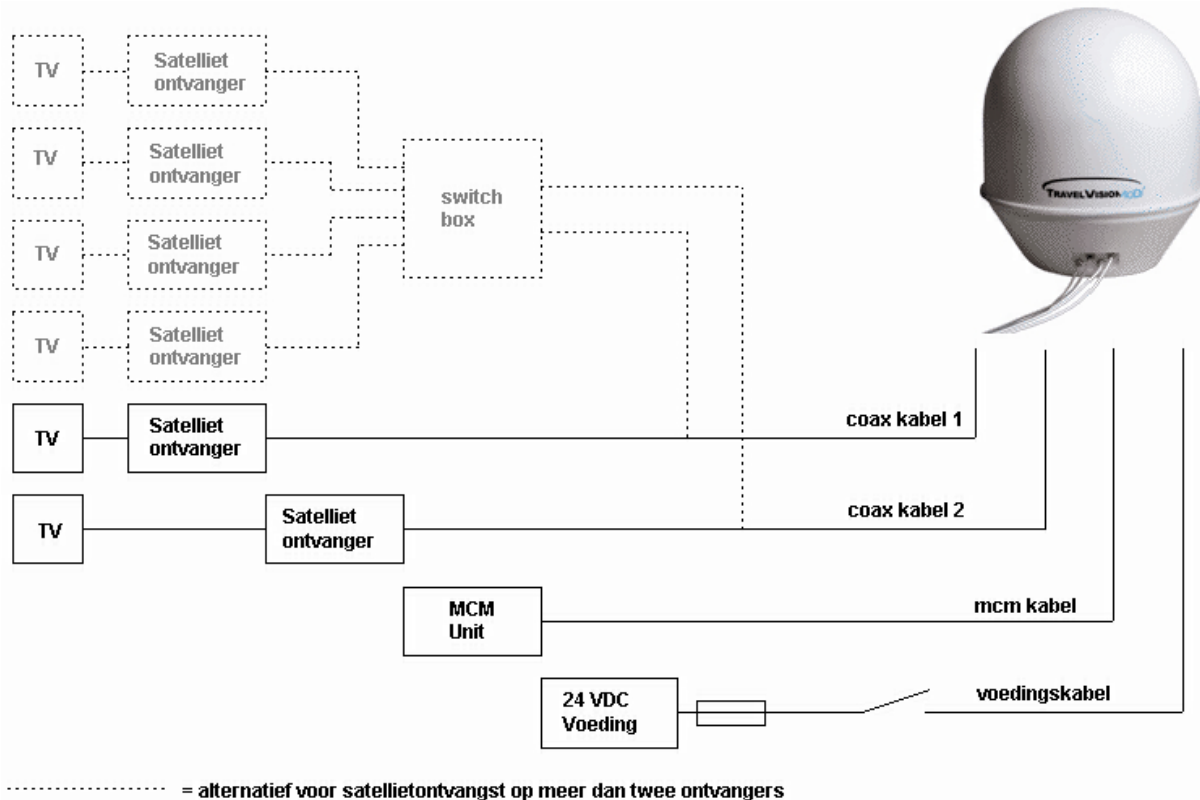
TV
Satelliet ontvanger

TV
Satelliet ontvanger

TV
Satelliet ontvanger

TV
Satelliet ontvanger

switch box

TRAVELVISION

TV
Satelliet ontvanger
coax kabel 1

TV
Satelliet ontvanger
coax kabel 2

MCM Unit
mcm kabel

24 VDC Voeding
voedingskabel

= alternatief voor satellietontvangst op meer dan twee ontvangers